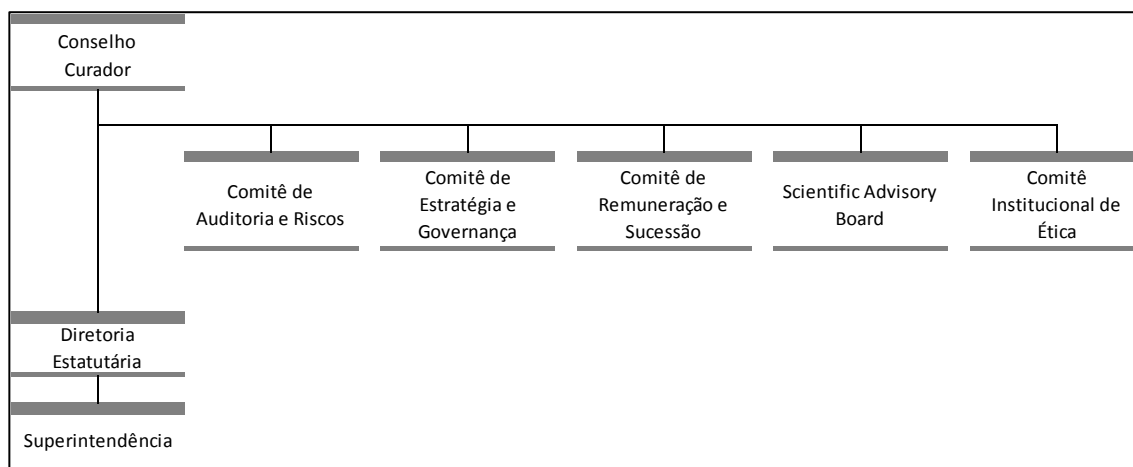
Conselho Curador

Comitê de Auditoria e Riscos

Comitê de Estratégia e Governança

Comitê de Remuneração e Sucessão

Scientific Advisory Board

Comitê Institucional de Ética

Diretoria Estatutária

Superintendência